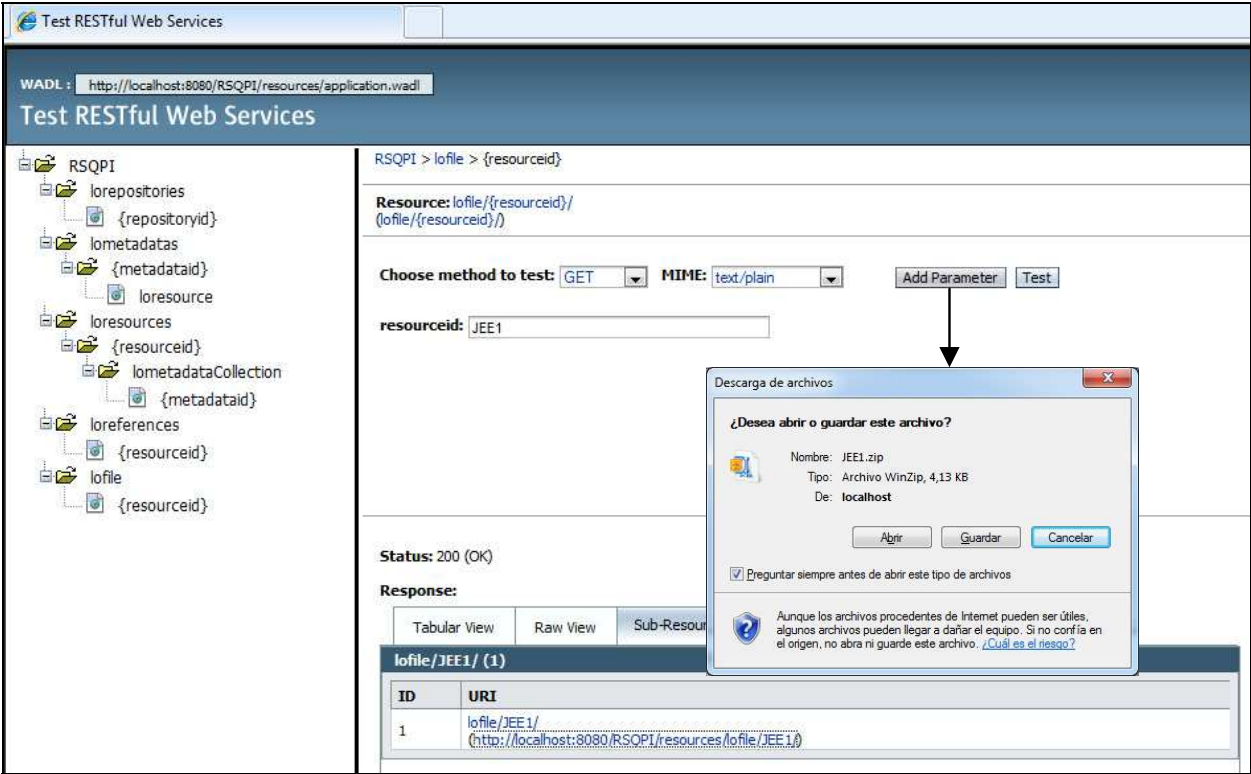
Test RESTful Web Services

WADL : http://localhost:8080/RSQPI/resources/application.wadl

Test RESTful Web Services

RSQPI
lorepositories
{repositoryid}
lometadatas
{metadataid}
loresource
loresources
{resourceid}
lometadataCollection
{metadataid}
loreferences
{resourceid}
lofile
{resourceid}

RSQPI > lofile > {resourceid}

Resource: lofile/{resourceid}/ (lofile/{resourceid}/)

Choose method to test: GET MIME: text/plain Add Parameter Test

resourceid: JEE1

Descarga de archivos

¿Desea abrir o guardar este archivo?

Nombre: JEE1.zip
Tipo: Archivo WinZip, 4,13 KB
De: localhost

Abrir Guardar Cancelar

Preguntar siempre antes de abrir este tipo de archivos

Aunque los archivos procedentes de Internet pueden ser útiles, algunos archivos pueden llegar a dañar el equipo. Si no confía en el origen, no abra ni guarde este archivo. ¿Cuál es el riesgo?

Status: 200 (OK)

Response:

Tabular View Raw View Sub-Resour

lofile/JEE1/ (1)

| ID | URI |
|---|---|
| 1 | lofile/JEE1/ (http://localhost:8080/RSQPI/resources/lofile/JEE1/) |